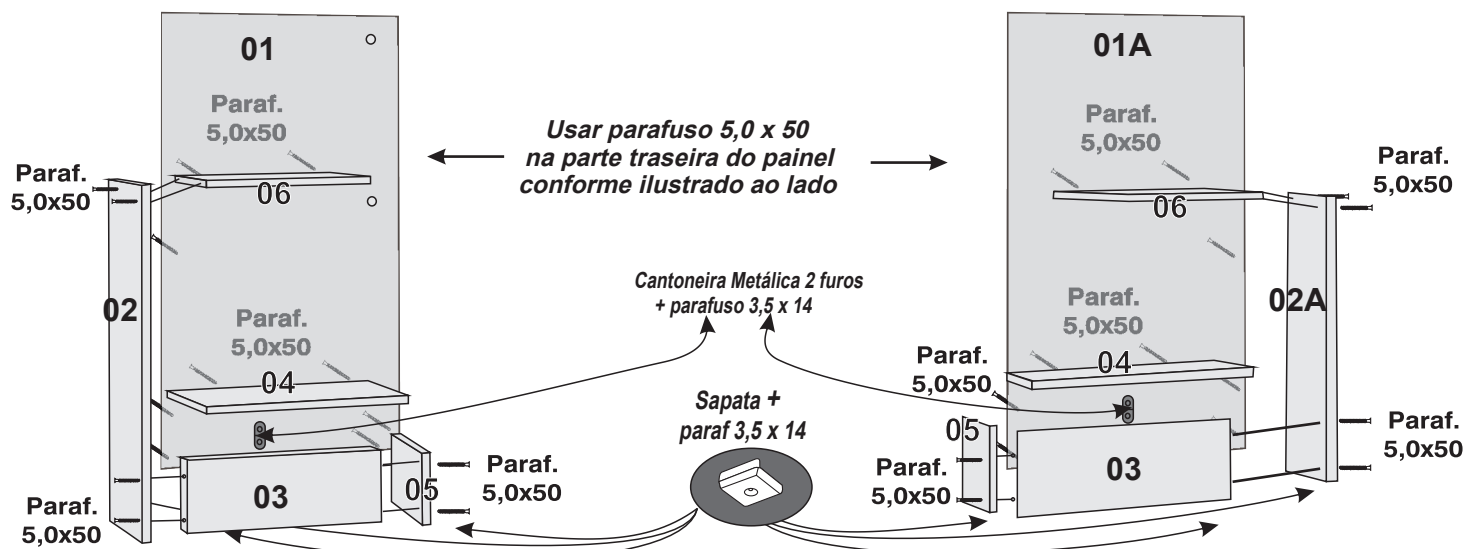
01

Paraf.
5,0x50

Paraf.
5,0x50

06

02

Paraf.
5,0x50

04

03

05

Paraf.
5,0x50

Paraf.
5,0x50

Usar parafuso 5,0 x 50
na parte traseira do painel
conforme ilustrado ao lado

Cantoneira Metálica 2 furos
+ parafuso 3,5 x 14

Sapata +
paraf 3,5 x 14

01A

Paraf.
5,0x50

Paraf.
5,0x50

06

02A

Paraf.
5,0x50

Paraf.
5,0x50

04

05

03

Paraf.
5,0x50

Paraf.
5,0x50